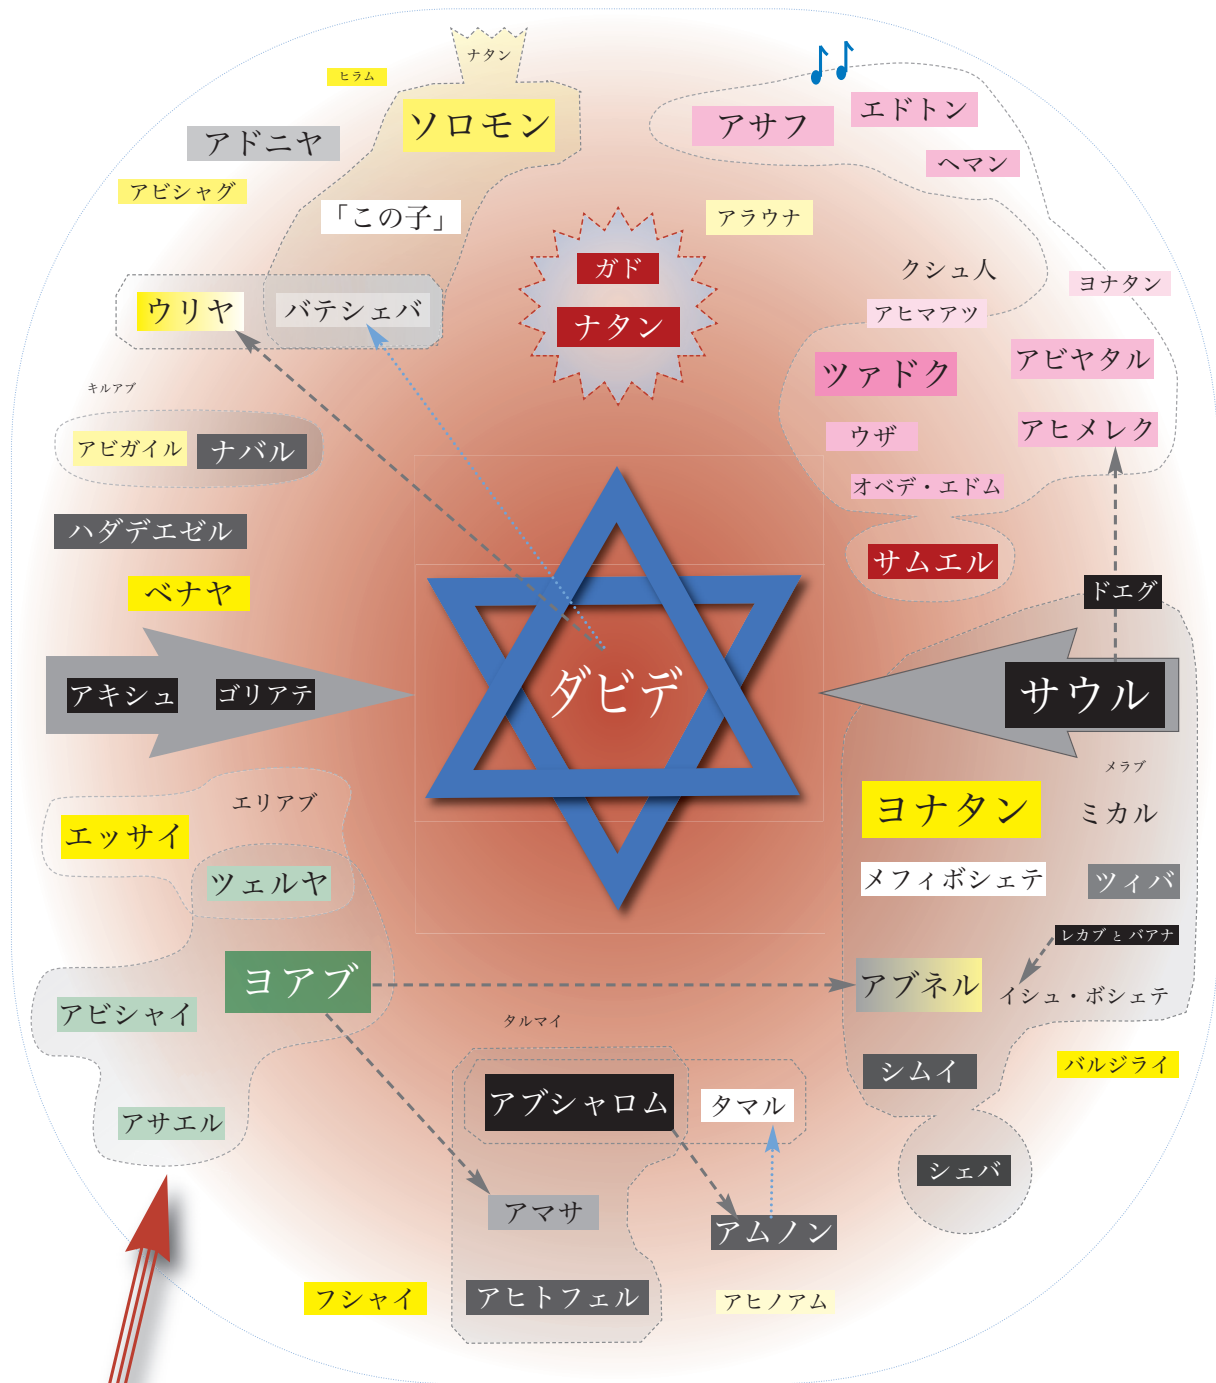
ナタン
ヒラム
ソロモン
アドニヤ
アビシャグ
「この子」
ウリヤ
バテシェバ
アサフ
エドトン
ヘマン
アラウナ
ガド
ナタン
クシュ人
ヨナタン
アヒマアツ
ツァドク
アビヤタル
ウザ
アヒメレク
オベデ・エドム
サムエル
キルアブ
アビガイル
ナバル
ハダデエゼル
ベナヤ
アキシュ
ゴリアテ
ダビデ
ドエグ
サウル
メラブ
ヨナタン
ミカル
メフィボシェテ
ツィバ
レカブ と バアナ
アブネル
イシュ・ボシェテ
エリアブ
エッサイ
ツェルヤ
ヨアブ
アビシャイ
アサエル
タルマイ
アブシャロム
タマル
シムイ
バルジライ
シェバ
アマサ
アムノン
フシャイ
アヒトフェル
アヒノアム